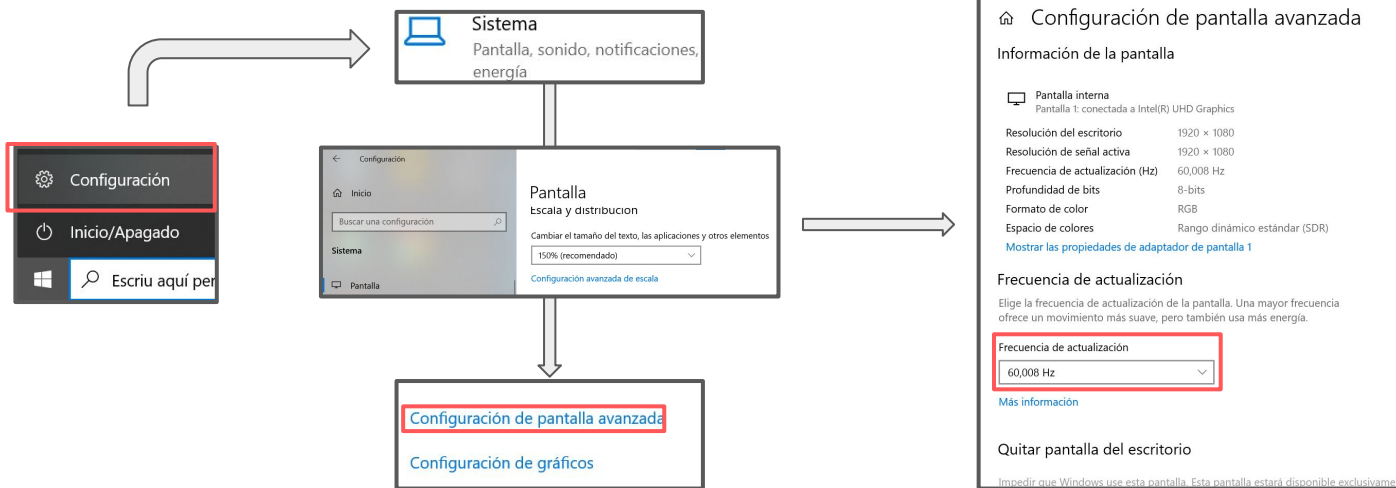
Configuración

Inicio/Apagado

Escriu aquí per

Sistema
Pantalla, sonido, notificaciones, energía

Configuración

Inicio

Buscar una configuración

Sistema

Pantalla

Pantalla
Escala y distribución

Cambiar el tamaño del texto, las aplicaciones y otros elementos

150% (recomendado)

Configuración avanzada de escala

Configuración de pantalla avanzada

Configuración de gráficos

Configuración de pantalla avanzada

Información de la pantalla

Pantalla interna
Pantalla 1: conectada a Intel(R) UHD Graphics

| | |
|---|---|
| Resolución del escritorio | 1920 × 1080 |
| Resolución de señal activa | 1920 × 1080 |
| Frecuencia de actualización (Hz) | 60,008 Hz |
| Profundidad de bits | 8-bits |
| Formato de color | RGB |
| Espacio de colores | Rango dinámico estándar (SDR) |

Mostrar las propiedades de adaptador de pantalla 1

Frecuencia de actualización

Elige la frecuencia de actualización de la pantalla. Una mayor frecuencia ofrece un movimiento más suave, pero también usa más energía.

Frecuencia de actualización

60,008 Hz

Más información

Quitar pantalla del escritorio

Impedir que Windows use esta pantalla. Esta pantalla estará disponible exclusivame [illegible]